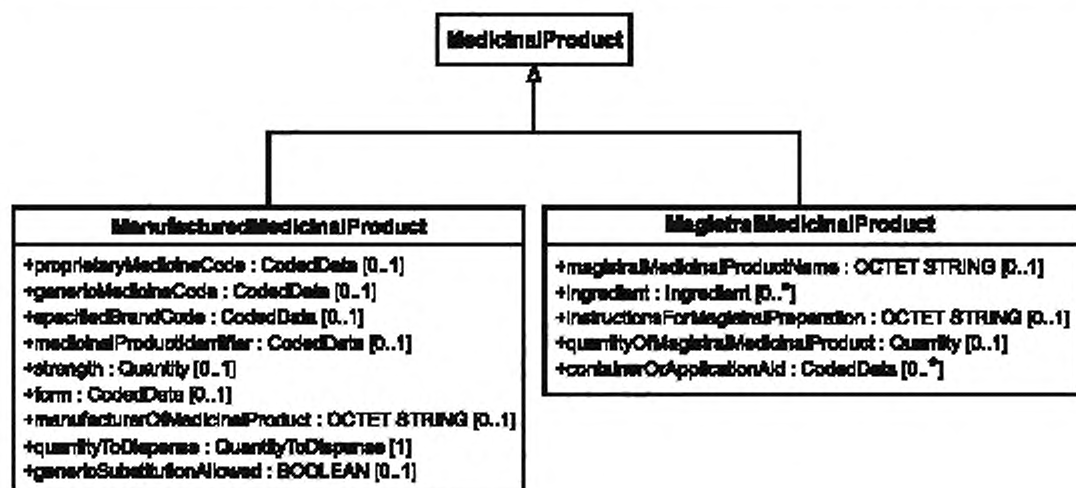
MedicinalProduct

ManufacturedMedicinalProduct

+proprietaryMedicineCode : CodedData [0..1]
+genericMedicineCode : CodedData [0..1]
+specifiedBrandCode : CodedData [0..1]
+medicinalProductIdentifier : CodedData [0..1]
+strength : Quantity [0..1]
+form : CodedData [0..1]
+manufacturerOfMedicinalProduct : OCTET STRING [0..1]
+quantityToDispense : QuantityToDispense [1]
+genericSubstitutionAllowed : BOOLEAN [0..1]

MagistralMedicinalProduct

+magistralMedicinalProductName : OCTET STRING [0..1]
+ingredient : Ingredient [0..*]
+instructionsForMagistralPreparation : OCTET STRING [0..1]
+quantityOfMagistralMedicinalProduct : Quantity [0..1]
+containerOrApplicationAid : CodedData [0..*]